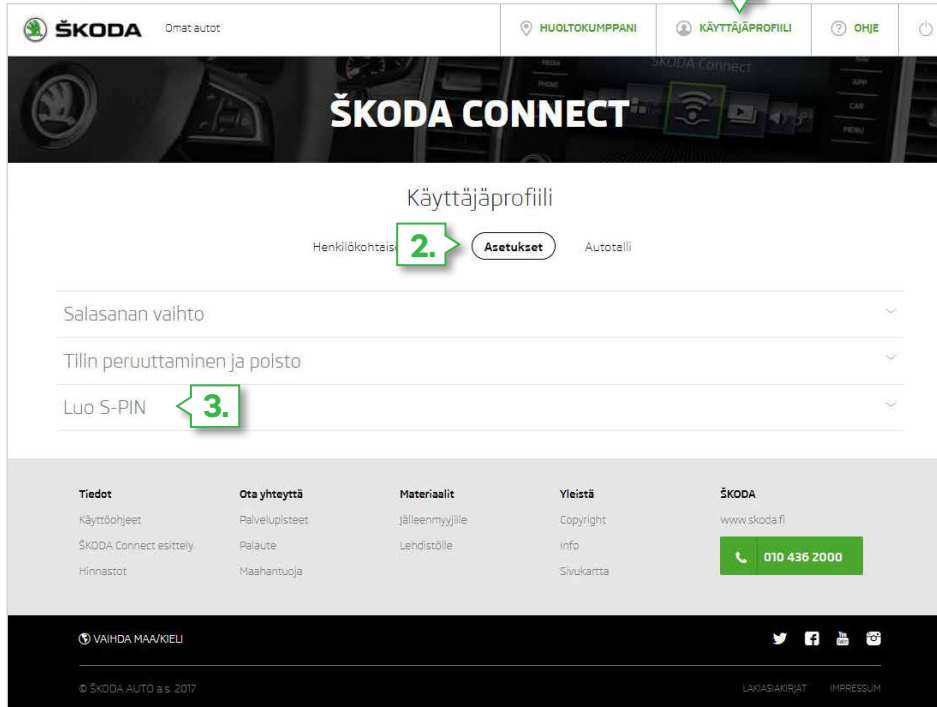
ŠKODA Omat autot

HUOLTOKUMPPANI KÄYTTÄJÄPROFIILI OHJE

ŠKODA CONNECT

Käyttäjäprofiili

Henkilökohtais 2. Asetukset Autotalli

Salasanan vaihto

Tilin peruuttaminen ja poisto

Luo S-PIN 3.

Tiedot
Käyttöohjeet
ŠKODA Connect esittely
Hinnastot

Ota yhteyttä
Palvelupisteet
Palaute
Maahantuoja

Materiaalit
Jälleenmyyjille
Lehdistölle

Yleistä
Copyright
Info
Sivukartta

ŠKODA
www.skoda.fi
010 436 2000

VAIHDA MAA/KIELI

© ŠKODA AUTO a.s. 2017

LAKIASIAKIRJAT IMPRESSUM